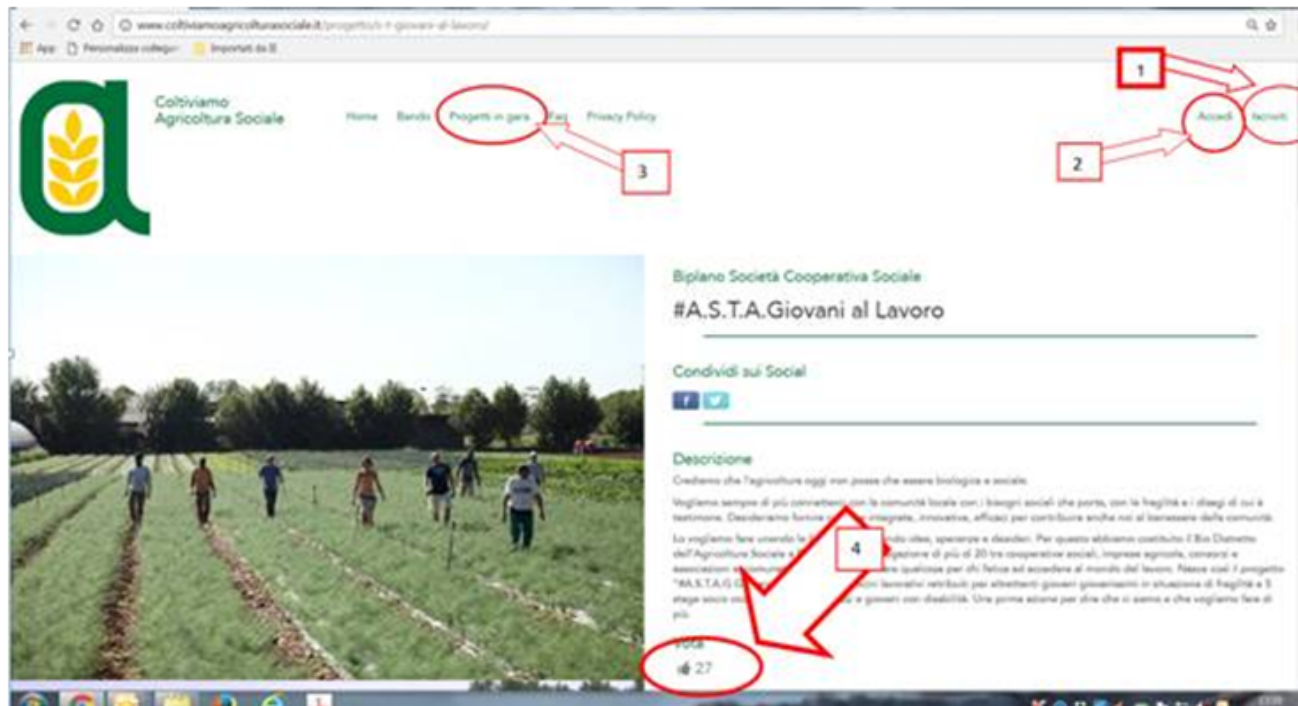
www.coltiviamoagricolturasociale.it/progetto/a-s-t-a-giovani-al-lavoro/

App Personalizza collegam Importati da IE

Coltiviamo Agricoltura Sociale

Home Bando Progetti in gara Faq Privacy Policy

Accedi Iscriviti

1

2

3

Biplano Società Cooperativa Sociale

#A.S.T.A.Giovani al Lavoro

Condividi sui Social

Descrizione

Crediamo che l'agricoltura oggi non possa che essere biologica e sociale.

Vogliamo sempre di più connetterci con la comunità locale con i bisogni sociali che porta, con le fragilità e i disagi di cui è testimone. Desideriamo fornire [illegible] integrate, innovative, efficaci per contribuire anche noi al benessere della comunità.

Lo vogliamo fare unendo le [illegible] idee, speranze e desideri. Per questo abbiamo costituito il Bio Distretto dell'Agricoltura Sociale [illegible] aggregazione di più di 20 tra cooperative sociali, imprese agricole, consorzi e associazioni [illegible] qualcosa per chi fatica ad accedere al mondo del lavoro. Nasce così il progetto "#A.S.T.A.G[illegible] lavorativi retribuiti per altrettanti giovani in situazione di fragilità e 5 stage socio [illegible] a giovani con disabilità. Una prima azione per dire che ci siamo e che vogliamo fare di più.

4

Vota

27